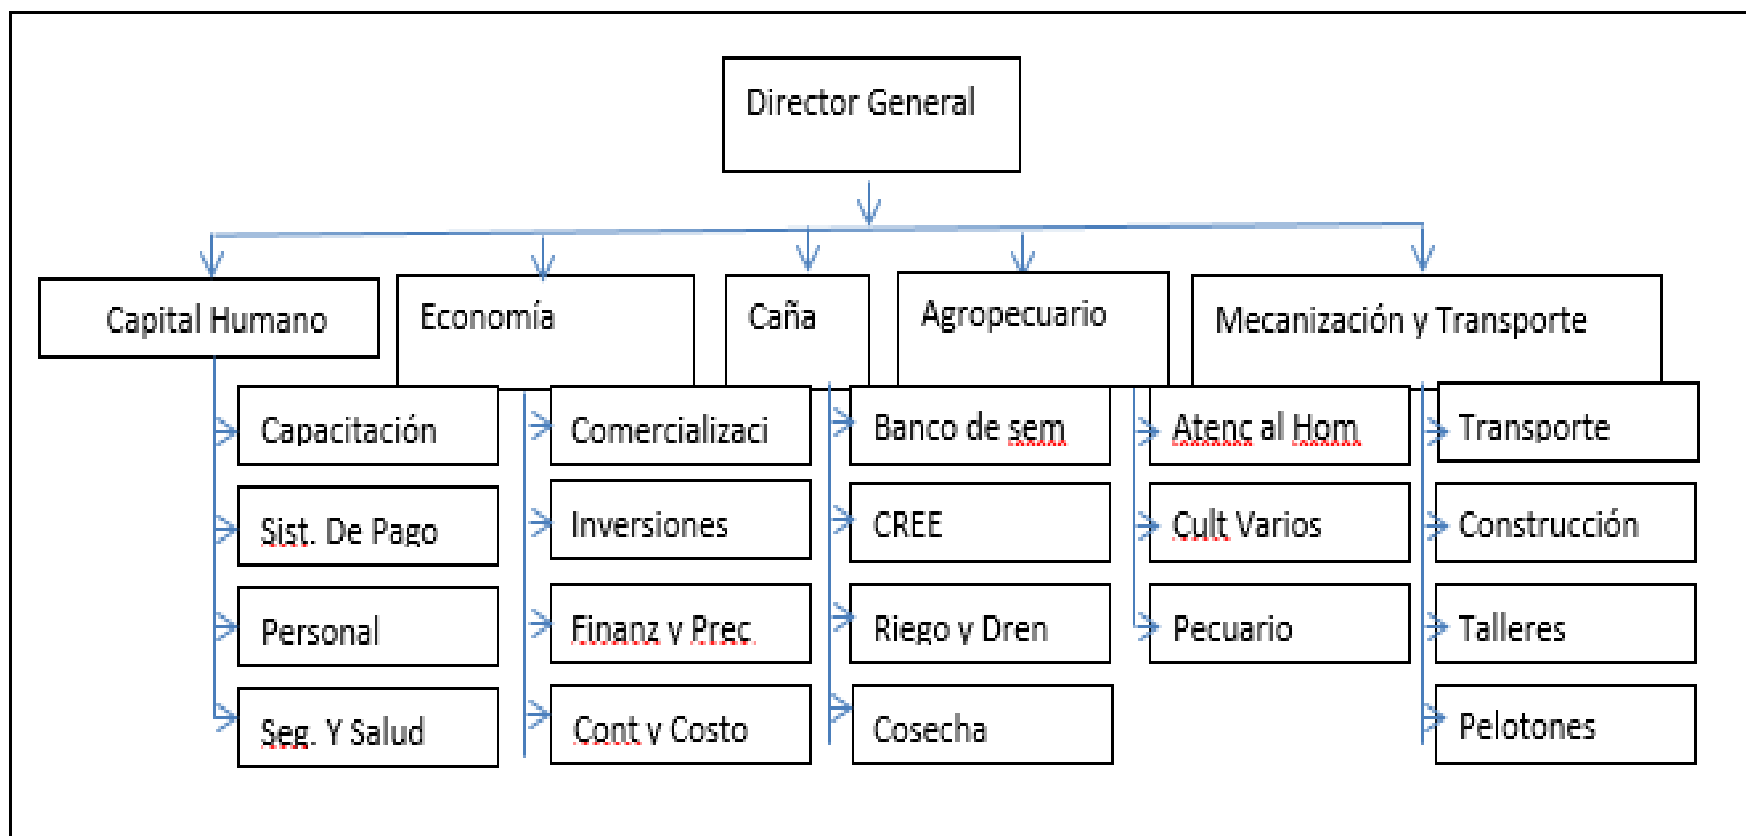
Director General

Capital Humano

Capacitación

Sist. De Pago

Personal

Seg. Y Salud

Economía

Comercializaci

Inversiones

Finanz y Prec.

Cont y Costo

Caña

Banco de sem

CREE

Riego y Dren

Cosecha

Agropecuario

Atenc al Hom

Cult Varios

Pecuario

Mecanización y Transporte

Transporte

Construcción

Talleres

Pelotones